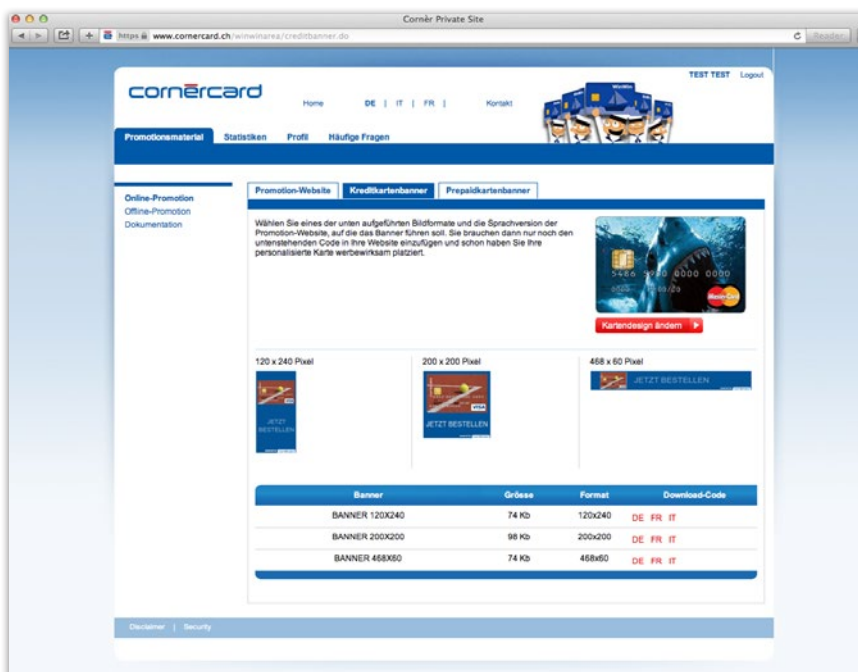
Cornèr Private Site

https www.cornercard.ch/winwinarea/creditbanner.do

Reader

cornercard

Home DE | IT | FR | Kontakt

TEST TEST Logout

Promotionsmaterial Statistiken Profil Häufige Fragen

Online-Promotion
Offline-Promotion
Dokumentation

Promotion-Website Kreditkartenbanner Prepaidkartenbanner

Wählen Sie eines der unten aufgeführten Bildformate und die Sprachversion der Promotion-Website, auf die das Banner führen soll. Sie brauchen dann nur noch den untenstehenden Code in Ihre Website einzufügen und schon haben Sie Ihre personalisierte Karte werbewirksam platziert.

5486 0000 0000

Kartendesign ändern

120 x 240 Pixel

JETZT BESTELLEN

200 x 200 Pixel

JETZT BESTELLEN

468 x 60 Pixel

JETZT BESTELLEN

| Banner | Grösse | Format | Download-Code |
|---|---|---|---|
| BANNER 120X240 | 74 Kb | 120x240 | DE FR IT |
| BANNER 200X200 | 96 Kb | 200x200 | DE FR IT |
| BANNER 468X60 | 74 Kb | 468x60 | DE FR IT |

Disclaimer | Security